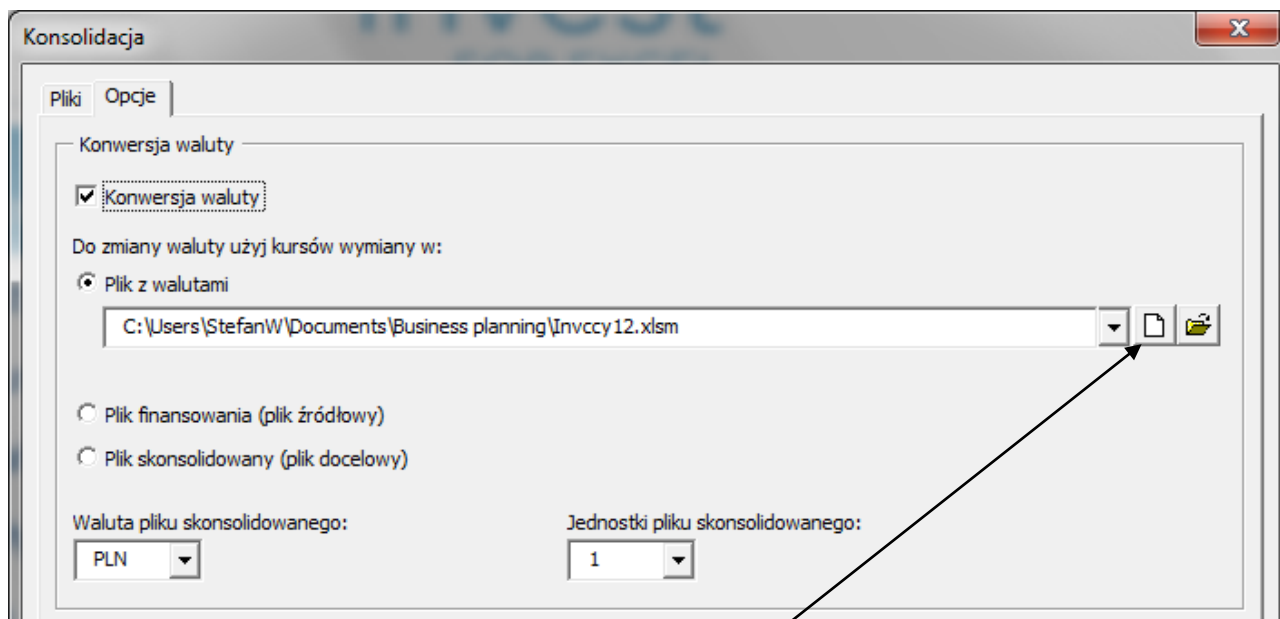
Konsolidacja

Pliki Opcje

Konwersja waluty

Konwersja waluty

Do zmiany waluty użyj kursów wymiany w:

Plik z walutami

C:\Users\StefanW\Documents\Business planning\Invccy12.xlsm

Plik finansowania (plik źródłowy)

Plik skonsolidowany (plik docelowy)

Waluta pliku skonsolidowanego:

PLN

Jednostki pliku skonsolidowanego:

1